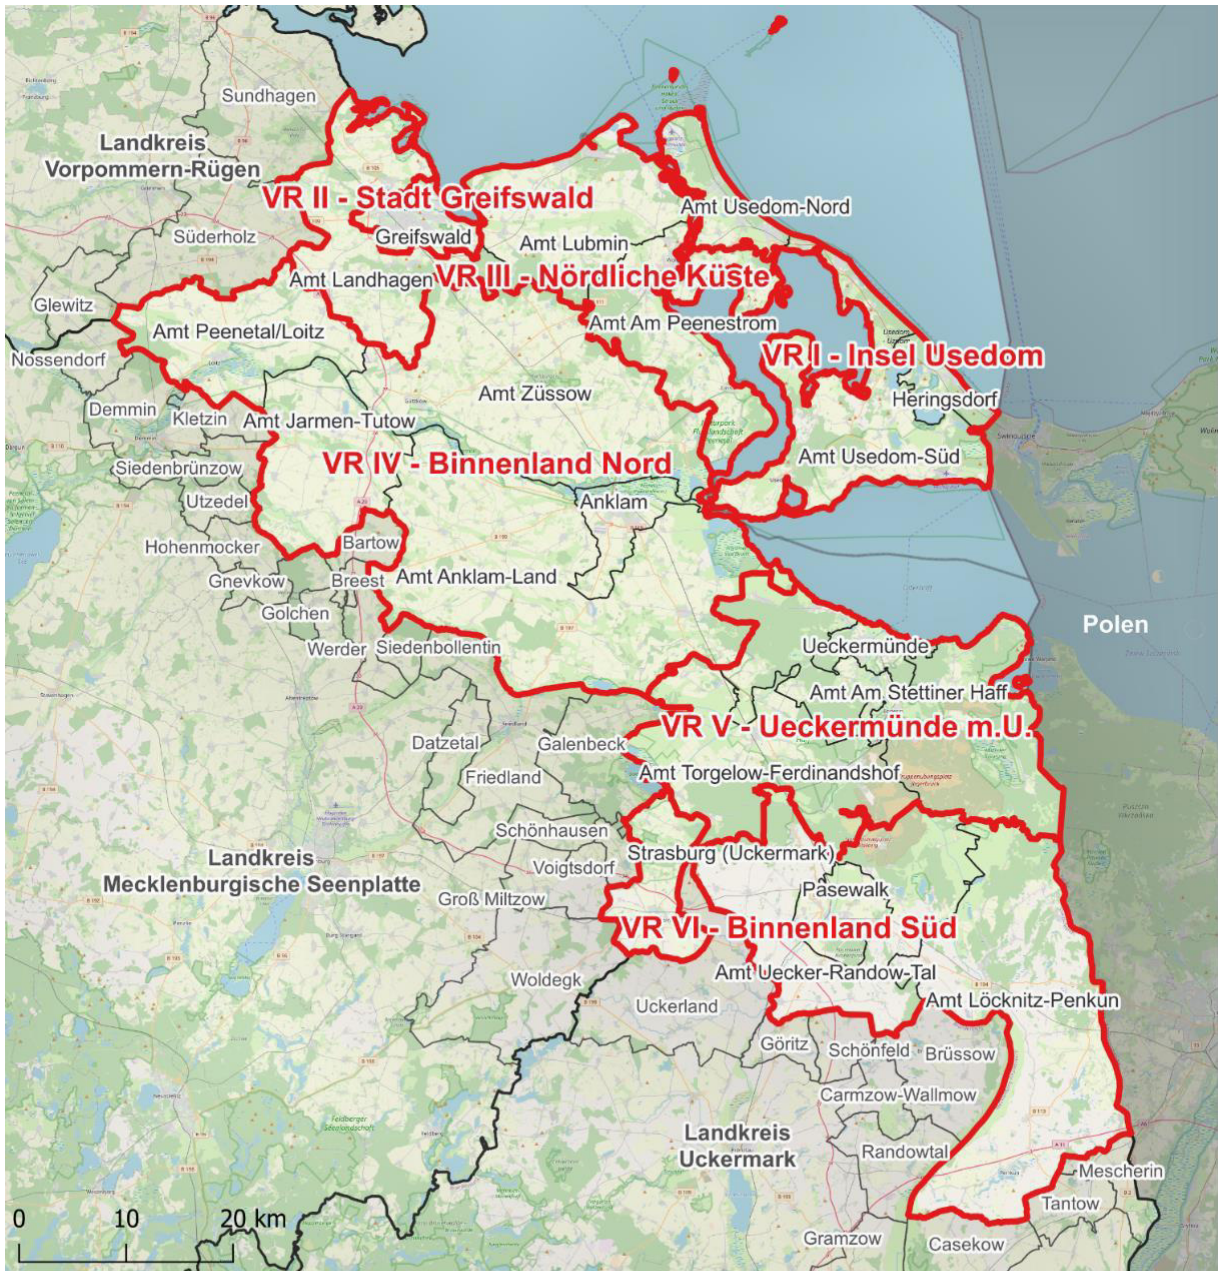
Sundhagen

Landkreis Vorpommern-Rügen

VR II - Stadt Greifswald

Amt Usedom-Nord

Süderholz

Greifswald

Amt Lubmin

Amt Landhagen

VR III - Nördliche Küste

Glewitz

Amt Peenetal/Loitz

Amt Am Peenestrom

Nossendorf

VR I - Insel Usedom

Amt Züssow

Heringsdorf

Demmin

Kletzin

Amt Jarmen-Tutow

VR IV - Binnenland Nord

Amt Usedom-Süd

Siedenbrünzow

Utzedel

Anklam

Hohenmocker

Bartow

Gnevkow

Breest

Amt Anklam-Land

Golchen

Werder

Siedenbollentin

Polen

Ueckermünde

Amt Am Stettiner Haff

VR V - Ueckermünde m.U.

Datzetal

Galenbeck

Friedland

Amt Torgelow-Ferdinandshof

Schönhausen

Landkreis Mecklenburgische Seenplatte

Voigtsdorf

Strasburg (Uckermark)

Pasewalk

Groß Miltzow

VR VI - Binnenland Süd

Woldegk

Amt Uecker-Randow-Tal

Amt Löcknitz-Penkun

Uckerland

Göritz

Schönfeld

Brüssow

Carmzow-Wallmow

Landkreis Uckermark

Randowtal

Mescherin

Tantow

0 10 20 km

Gramzow

Casekow